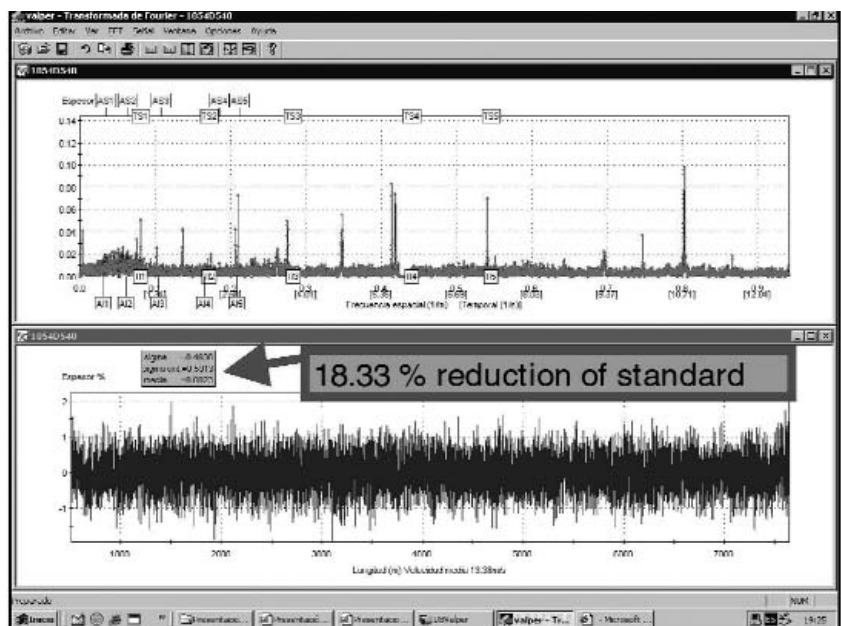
Valper - Transformada de Fourier - 1054D540
Archivo Editar Ver FFT Señal Ventana Opciones Ayuda
1054D540
Espesor AS1 AS2 AS3 AS4 AS5
TS1 TS2 TS3 TS4 TS5
0.14
0.12
0.10
0.08
0.06
0.04
0.02
0.00
0.0
IT1 IT2 IT3 IT4 IT5
AI1 AI2 AI3 AI4 AI5
0.3 [4.01]
0.4 [5.35]
0.5 [6.69]
0.6 [8.03]
0.7 [9.37]
0.8 [10.71]
0.9 [12.04]
Frecuencia espacial (1/m) [Temporal (1/s)]
1054D540
sigma -0.4600
sigma ord. -0.5013
media -0.0025
Espesor %
18.33 % reduction of standard
2
1
0
-1
1000 2000 3000 4000 5000 6000 7000
Longitud (m) Velocidad media 13.38m/s
Preparado
NUM
Inicio
Valper - Tr...
Microsoft ...
19:25